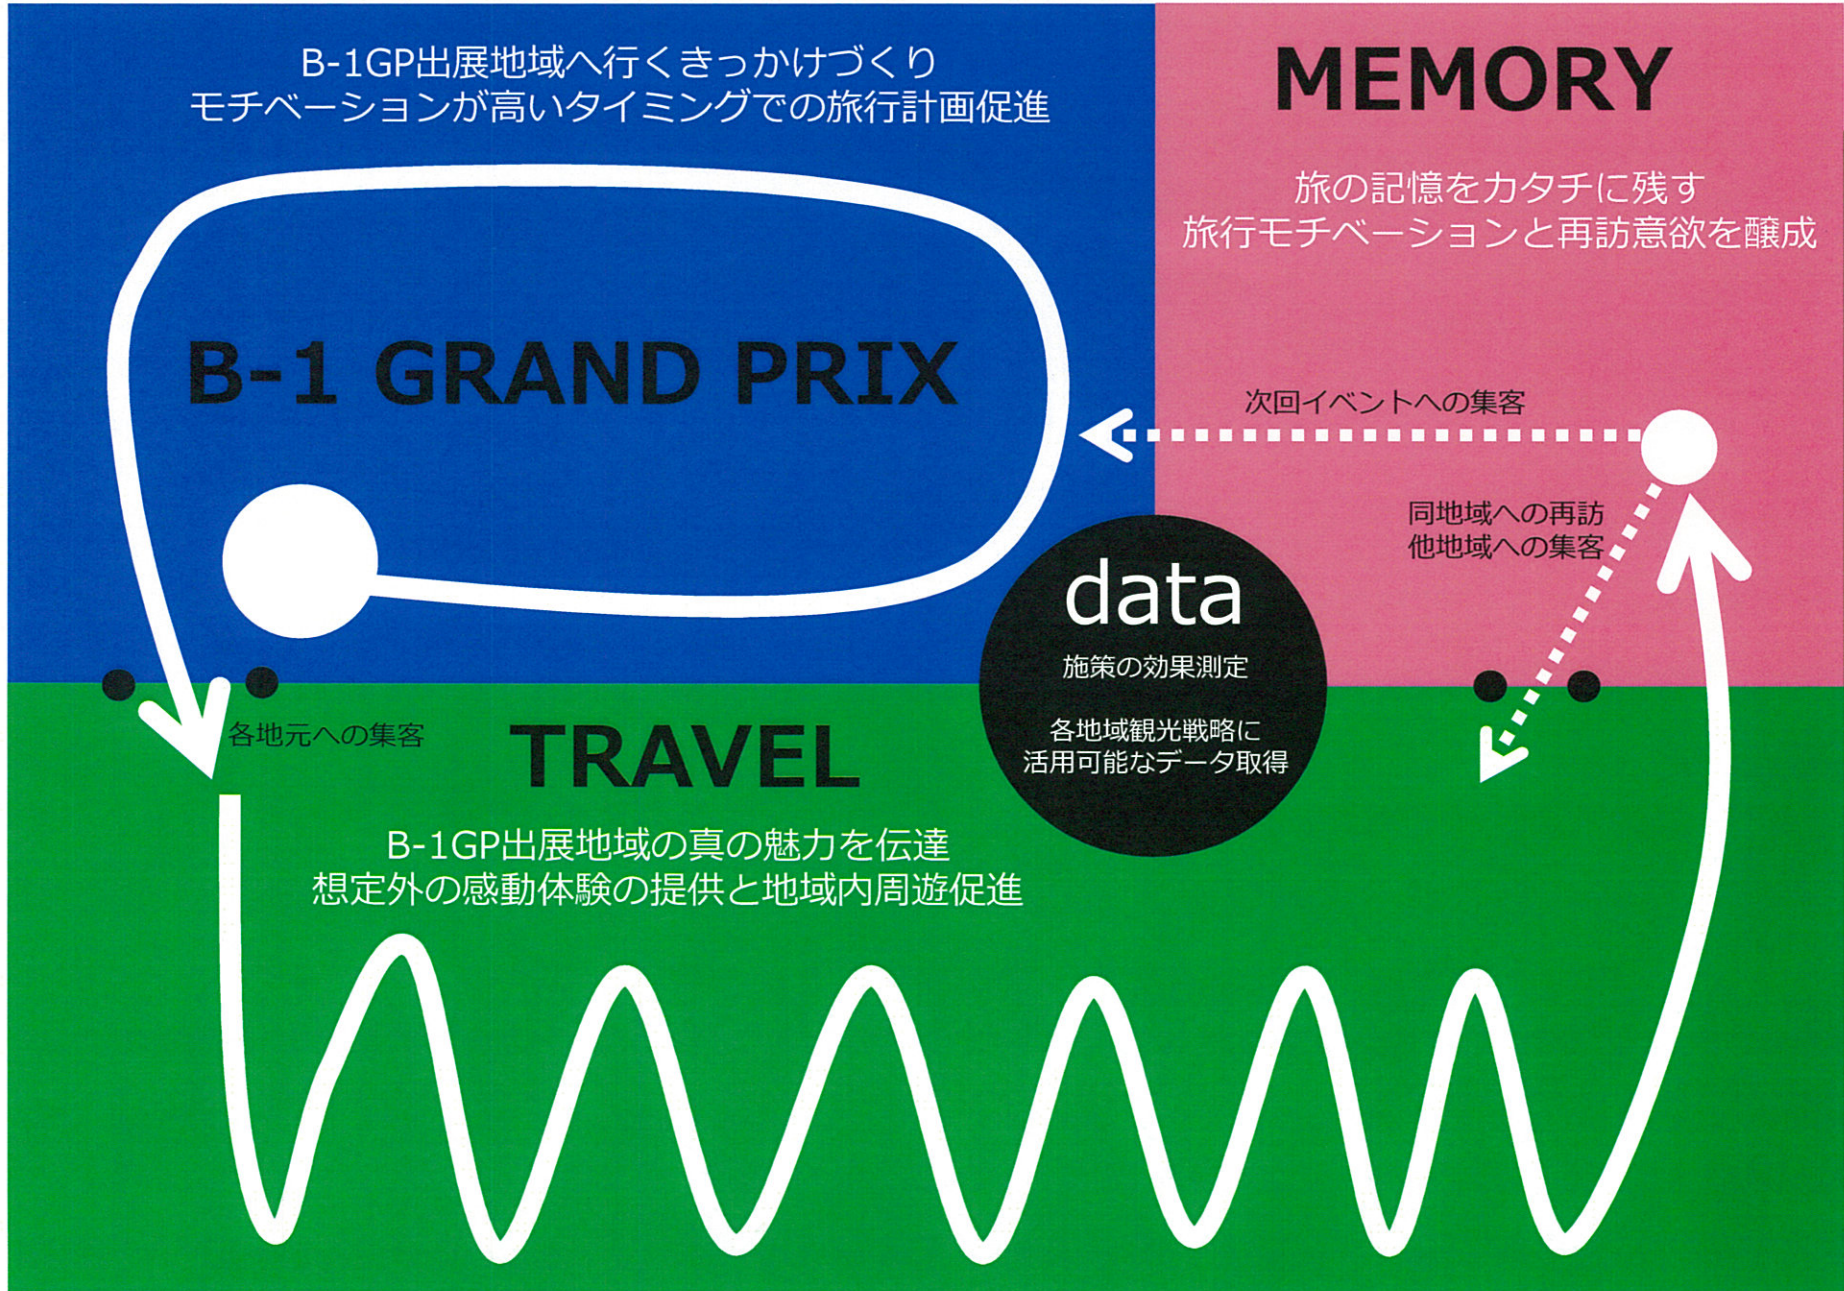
B-1GP出展地域へ行くきっかけづくり
モチベーションが高いタイミングでの旅行計画促進

B-1 GRAND PRIX

MEMORY

旅の記憶をカタチに残す
旅行モチベーションと再訪意欲を醸成

次回イベントへの集客

同地域への再訪
他地域への集客

data

施策の効果測定

各地域観光戦略に
活用可能なデータ取得

各地元への集客

TRAVEL

B-1GP出展地域の真の魅力を伝達
想定外の感動体験の提供と地域内周遊促進